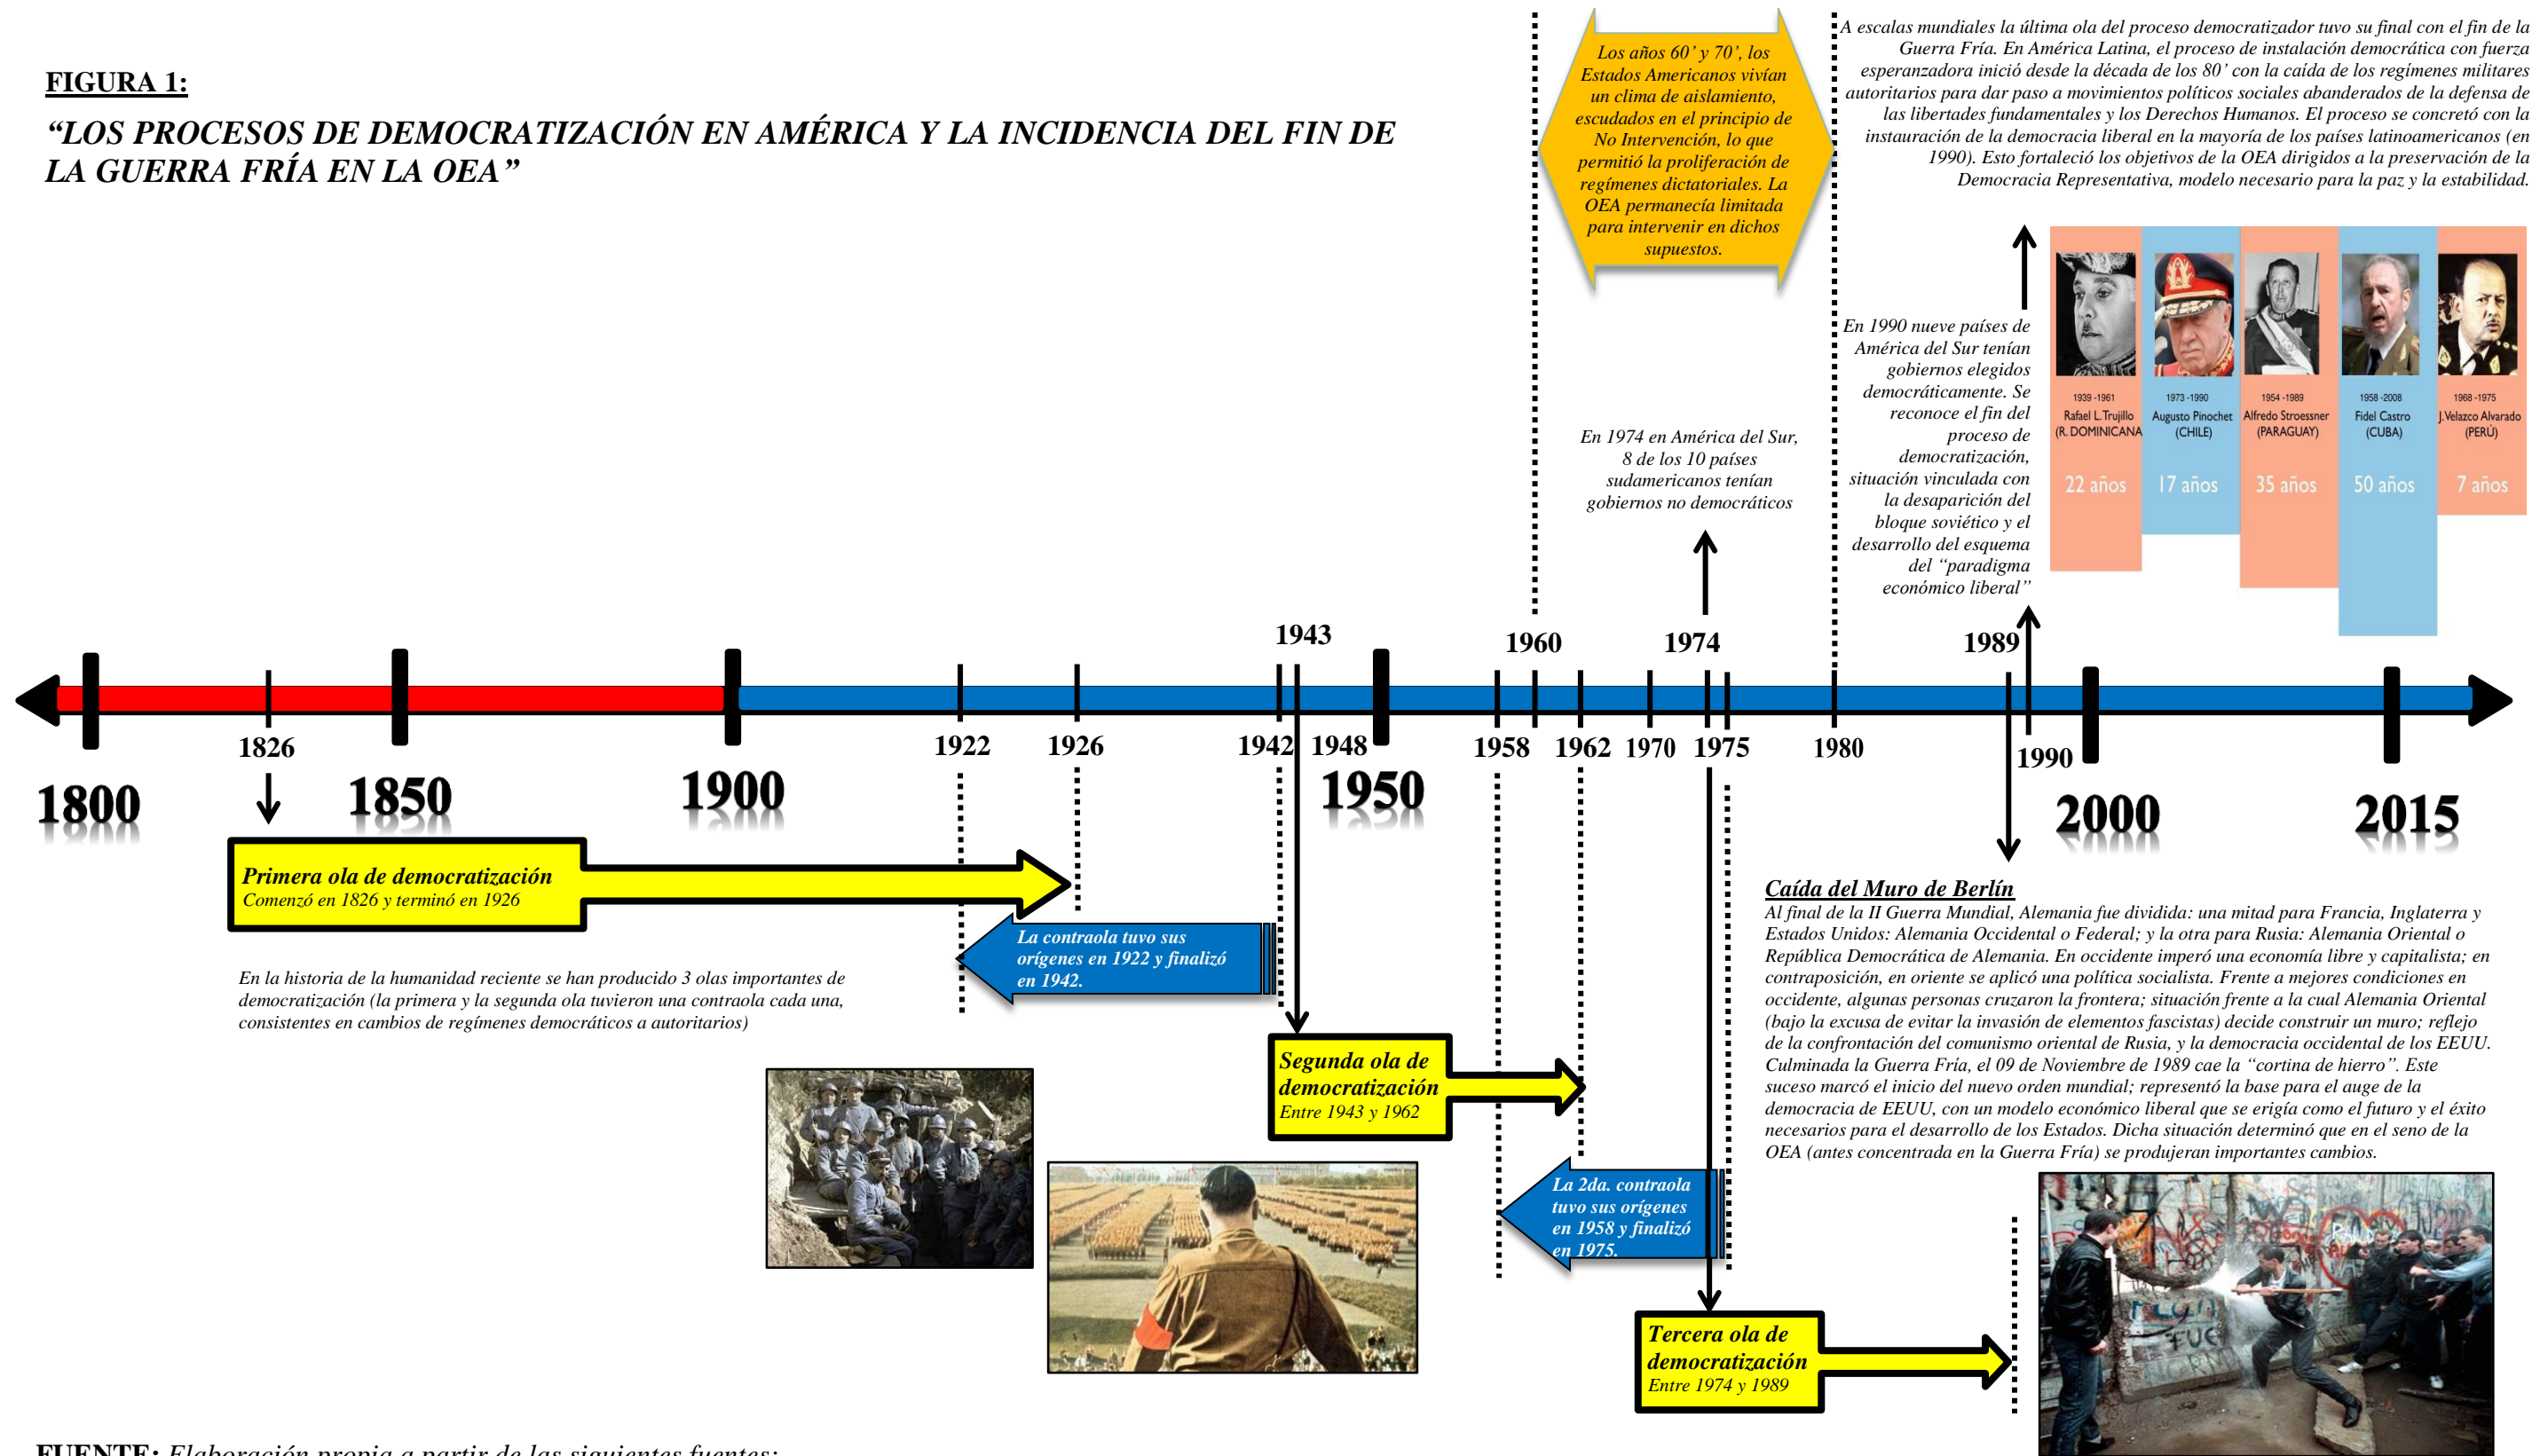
FIGURA 1:

*“LOS PROCESOS DE DEMOCRATIZACIÓN EN AMÉRICA Y LA INCIDENCIA DEL FIN DE LA GUERRA FRÍA EN LA OEA”*

Los años 60’ y 70’, los Estados Americanos vivían un clima de aislamiento, escudados en el principio de No Intervención, lo que permitió la proliferación de regímenes dictatoriales. La OEA permanecía limitada para intervenir en dichos supuestos.

A escalas mundiales la última ola del proceso democratizador tuvo su final con el fin de la Guerra Fría. En América Latina, el proceso de instalación democrática con fuerza esperanzadora inició desde la década de los 80’ con la caída de los regímenes militares autoritarios para dar paso a movimientos políticos sociales abanderados de la defensa de las libertades fundamentales y los Derechos Humanos. El proceso se concretó con la instauración de la democracia liberal en la mayoría de los países latinoamericanos (en 1990). Esto fortaleció los objetivos de la OEA dirigidos a la preservación de la Democracia Representativa, modelo necesario para la paz y la estabilidad.

En 1990 nueve países de América del Sur tenían gobiernos elegidos democráticamente. Se reconoce el fin del proceso de democratización, situación vinculada con la desaparición del bloque soviético y el desarrollo del esquema del “paradigma económico liberal”

En 1974 en América del Sur, 8 de los 10 países sudamericanos tenían gobiernos no democráticos

1939 -1961
Rafael L.Trujillo
(R. DOMINICANA
22 años

1973 -1990
Augusto Pinochet
(CHILE)
17 años

1954 -1989
Alfredo Stroessner
(PARAGUAY)
35 años

1958 -2008
Fidel Castro
(CUBA)
50 años

1968 -1975
J.Velazco Alvarado
(PERÚ)
7 años

1943 1960 1974 1989

1826 1922 1926 1942 1948 1958 1962 1970 1975 1980 1990

1800 1850 1900 1950 2000 2015

Primera ola de democratización
Comenzó en 1826 y terminó en 1926

La contraola tuvo sus orígenes en 1922 y finalizó en 1942.

En la historia de la humanidad reciente se han producido 3 olas importantes de democratización (la primera y la segunda ola tuvieron una contraola cada una, consistentes en cambios de regímenes democráticos a autoritarios)

Segunda ola de democratización
Entre 1943 y 1962

La 2da. contraola tuvo sus orígenes en 1958 y finalizó en 1975.

Tercera ola de democratización
Entre 1974 y 1989

Caída del Muro de Berlín
Al final de la II Guerra Mundial, Alemania fue dividida: una mitad para Francia, Inglaterra y Estados Unidos: Alemania Occidental o Federal; y la otra para Rusia: Alemania Oriental o República Democrática de Alemania. En occidente imperó una economía libre y capitalista; en contraposición, en oriente se aplicó una política socialista. Frente a mejores condiciones en occidente, algunas personas cruzaron la frontera; situación frente a la cual Alemania Oriental (bajo la excusa de evitar la invasión de elementos fascistas) decide construir un muro; reflejo de la confrontación del comunismo oriental de Rusia, y la democracia occidental de los EEUU. Culminada la Guerra Fría, el 09 de Noviembre de 1989 cae la “cortina de hierro”. Este suceso marcó el inicio del nuevo orden mundial; representó la base para el auge de la democracia de EEUU, con un modelo económico liberal que se erigía como el futuro y el éxito necesarios para el desarrollo de los Estados. Dicha situación determinó que en el seno de la OEA (antes concentrada en la Guerra Fría) se produjeran importantes cambios.

FUENTE: Elaboración propia a partir de las siguientes fuentes: